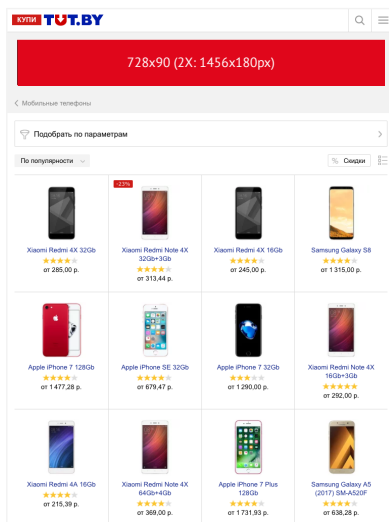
КУПИ TUT.BY

728x90 (2X: 1456x180px)

Мобильные телефоны

Подобрать по параметрам

По популярности

Скидки

Xiaomi Redmi 4X 32Gb
от 285,00 р.

-23%
Xiaomi Redmi Note 4X 32Gb+3Gb
от 313,44 р.

Xiaomi Redmi 4X 16Gb
от 245,00 р.

Samsung Galaxy S8
от 1 315,00 р.

Apple iPhone 7 128Gb
от 1 477,28 р.

Apple iPhone SE 32Gb
от 679,47 р.

Apple iPhone 7 32Gb
от 1 290,00 р.

Xiaomi Redmi Note 4X 16Gb+3Gb
от 292,00 р.

Xiaomi Redmi 4A 16Gb
от 215,39 р.

Xiaomi Redmi Note 4X 64Gb+4Gb
от 369,00 р.

Apple iPhone 7 Plus 128Gb
от 1 731,93 р.

Samsung Galaxy A5 (2017) SM-A520F
от 638,28 р.